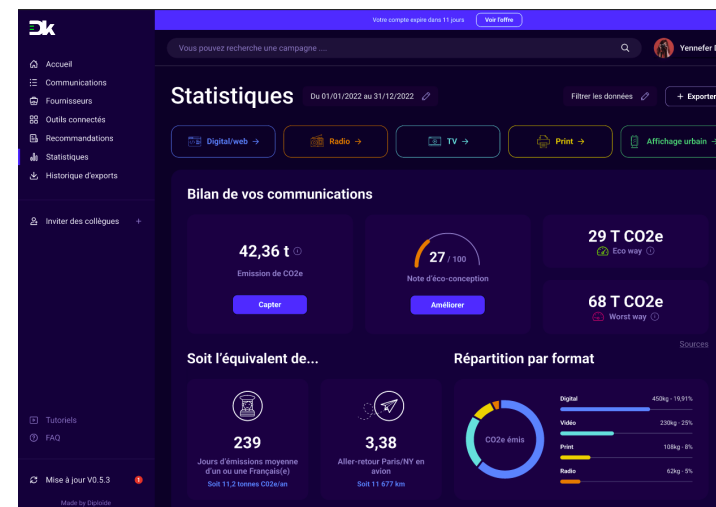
Dk

Votre compte expire dans 11 jours Voir l'offre

Vous pouvez recherche une campagne ....

Yennefer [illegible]

Accueil
Communications
Fournisseurs
Outils connectés
Recommandations
Statistiques
Historique d'exports

Inviter des collègues +

Tutoriels
FAQ

Mise à jour V0.5.3 1

Made by Diploïde

Statistiques Du 01/01/2022 au 31/12/2022

Filtrer les données

+ Exporter

Digital/web →
Radio →
TV →
Print →
Affichage urbain →

Bilan de vos communications

42,36 t
Emission de CO2e
Capter

27 / 100
Note d'éco-conception
Améliorer

29 T CO2e
Eco way

68 T CO2e
Worst way

Sources

Soit l'équivalent de...

239
Jours d'émissions moyenne d'un ou une Français(e)
Soit 11,2 tonnes CO2e/an

3,38
Aller-retour Paris/NY en avion
Soit 11 677 km

Répartition par format

CO2e émis

| | |
|---|---|
| Digital | 450kg - 19,91% |
| Vidéo | 230kg - 25% |
| Print | 108kg - 8% |
| Radio | 62kg - 5% |